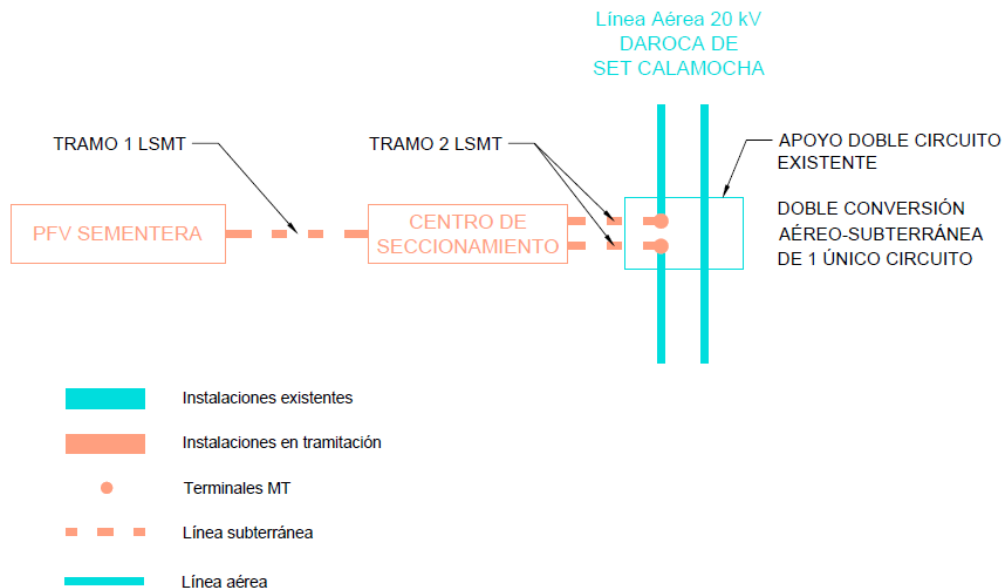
Línea Aérea 20 kV
DAROCA DE
SET CALAMOCHA

TRAMO 1 LSMT

TRAMO 2 LSMT

APOYO DOBLE CIRCUITO EXISTENTE

PFV SEMENTERA

CENTRO DE SECCIONAMIENTO

DOBLE CONVERSIÓN AÉREO-SUBTERRÁNEA DE 1 ÚNICO CIRCUITO

Instalaciones existentes

Instalaciones en tramitación

Terminales MT

Línea subterránea

Línea aérea